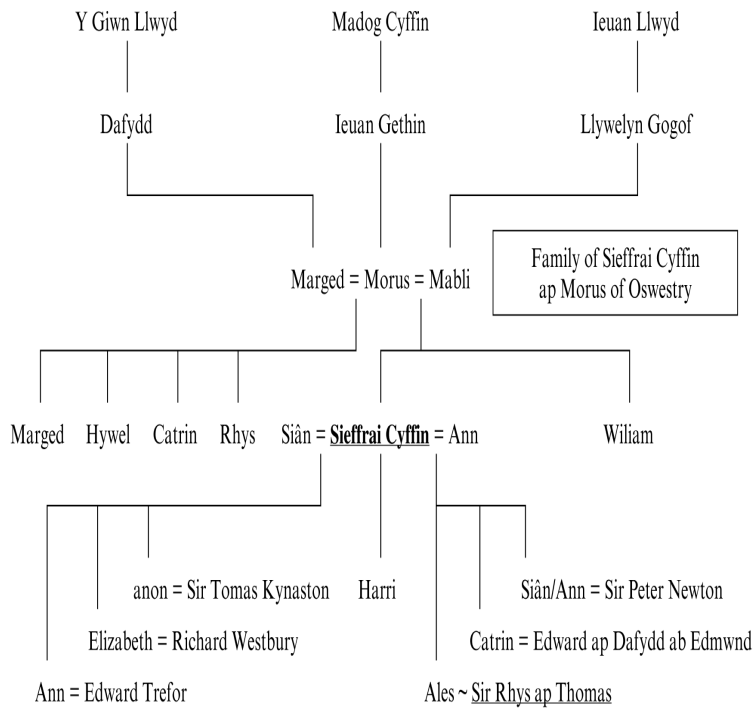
Y Giwn Llwyd

Madog Cyffin

Ieuan Llwyd

Dafydd

Ieuan Gethin

Llywelyn Gogof

Family of Sieffrai Cyffin ap Morus of Oswestry

Marged = Morus = Mabli

Marged

Hywel

Catrin

Rhys

Siân = **Sieffrai Cyffin** = Ann

Wiliam

anon = Sir Tomas Kynaston

Harri

Siân/Ann = Sir Peter Newton

Elizabeth = Richard Westbury

Catrin = Edward ap Dafydd ab Edmwnd

Ann = Edward Trefor

Ales ~ Sir Rhys ap Thomas